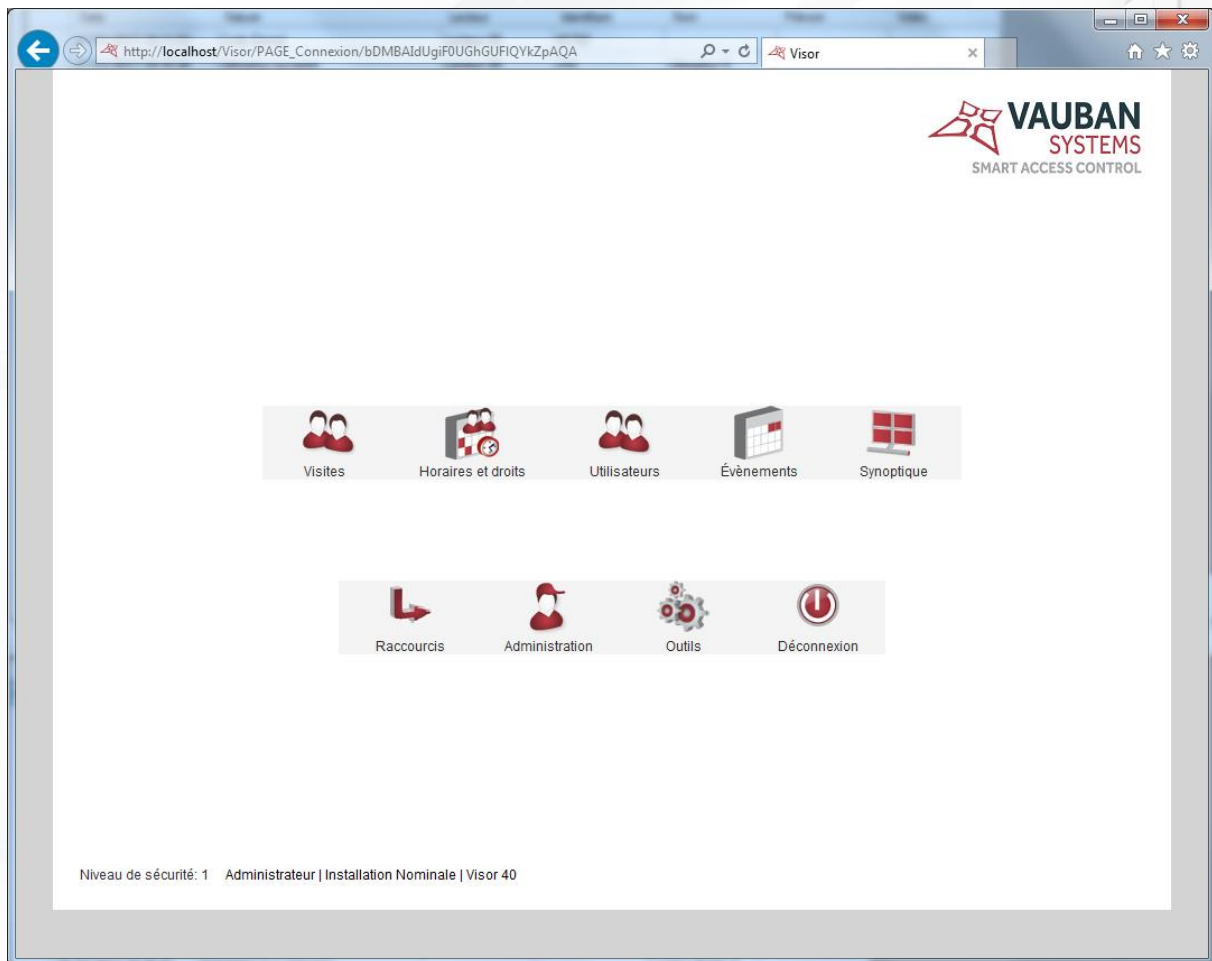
http://localhost/Visor/PAGE_Connexion/bDMBAIdUgiF0UGhGUFIQYkZpAQA

Visor

VAUBAN SYSTEMS
SMART ACCESS CONTROL

Visites
Horaires et droits
Utilisateurs
Évènements
Synoptique

Raccourcis
Administration
Outils
Déconnexion

Niveau de sécurité: 1 Administrateur | Installation Nominale | Visor 40